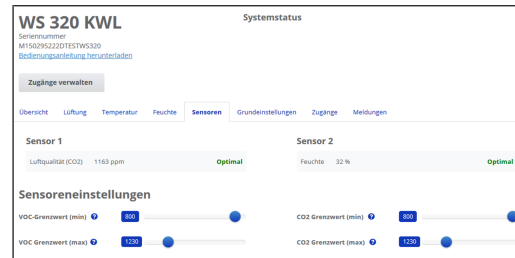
WS 320 KWL

Systemstatus

Seriennummer
M150295222DTESTWS320
Bedienungsanleitung herunterladen

Zugänge verwalten

Übersicht Lüftung Temperatur Feuchte Sensoren Grundeinstellungen Zugänge Meldungen

Sensor 1

Luftqualität (CO2) 1163 ppm Optimal

Sensor 2

Feuchte 32 % Optimal

Sensoreneinstellungen

VOC-Grenzwert (min) 800

CO2 Grenzwert (min) 800

VOC Grenzwert (max) 1230

CO2 Grenzwert (max) 1230